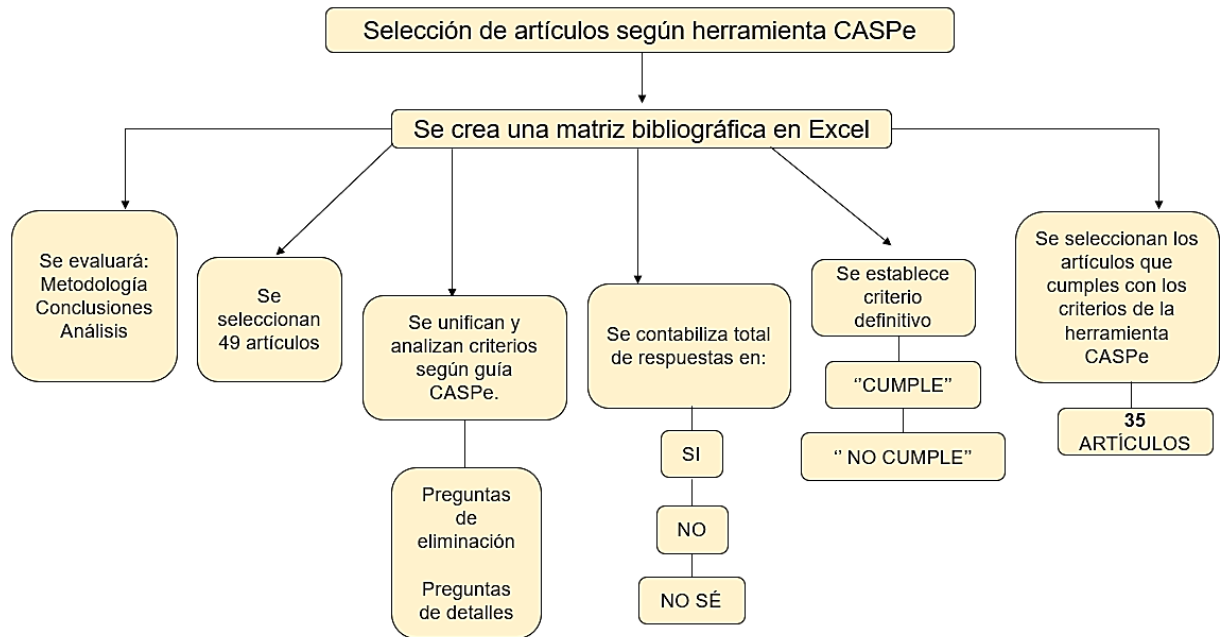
Selección de artículos según herramienta CASPe

Se crea una matriz bibliográfica en Excel

Se evaluará:
Metodología
Conclusiones
Análisis

Se seleccionan 49 artículos

Se unifican y analizan criterios según guía CASPe.

Preguntas de eliminación

Preguntas de detalles

Se contabiliza total de respuestas en:

SI

NO

NO SÉ

Se establece criterio definitivo

"CUMPLE"

" NO CUMPLE"

Se seleccionan los artículos que cumples con los criterios de la herramienta CASPe

35 ARTÍCULOS